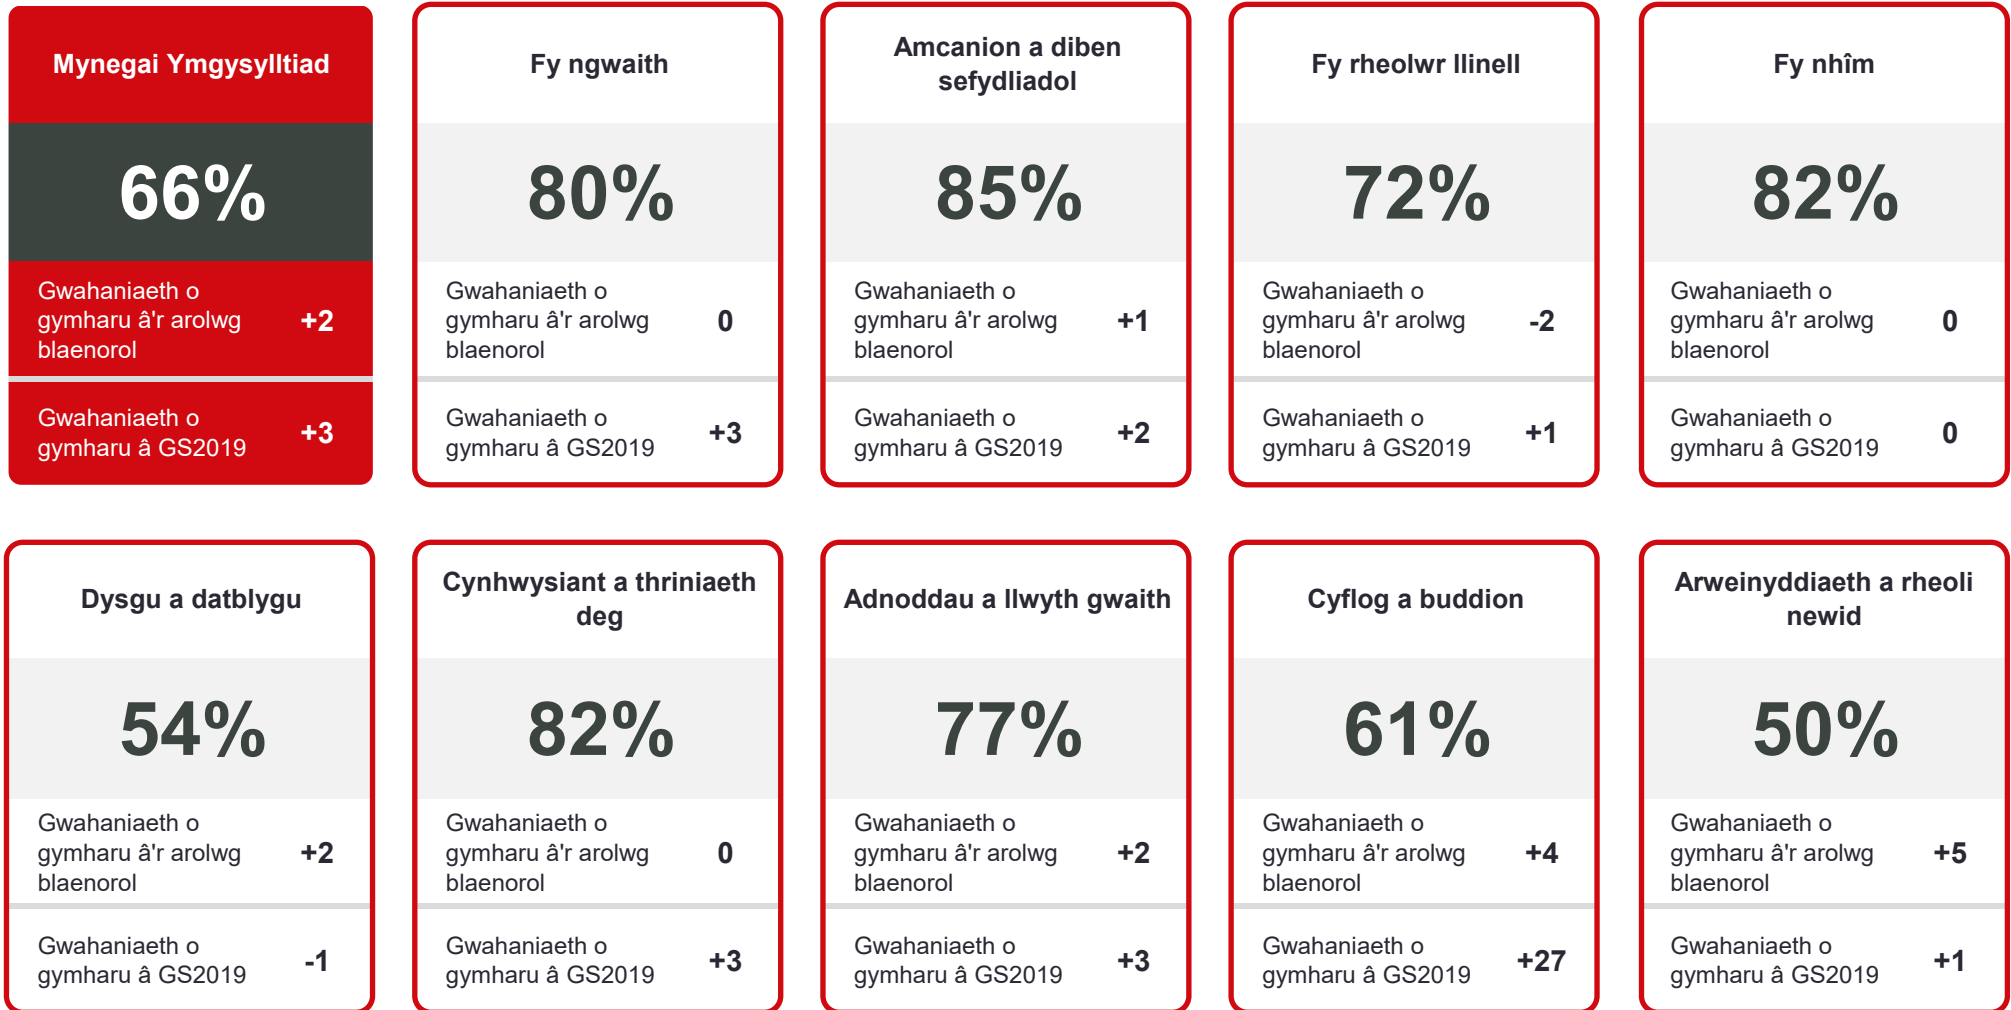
Mynegai Ymgysylltiad

66%

Gwahaniaeth o gymharu â'r arolwg blaenorol +2

Gwahaniaeth o gymharu â GS2019 +3

Fy ngwaith

80%

Gwahaniaeth o gymharu â'r arolwg blaenorol 0

Gwahaniaeth o gymharu â GS2019 +3

Amcanion a diben sefydliadol

85%

Gwahaniaeth o gymharu â'r arolwg blaenorol +1

Gwahaniaeth o gymharu â GS2019 +2

Fy rheolwr llinell

72%

Gwahaniaeth o gymharu â'r arolwg blaenorol -2

Gwahaniaeth o gymharu â GS2019 +1

Fy nhîm

82%

Gwahaniaeth o gymharu â'r arolwg blaenorol 0

Gwahaniaeth o gymharu â GS2019 0

Dysgu a datblygu

54%

Gwahaniaeth o gymharu â'r arolwg blaenorol +2

Gwahaniaeth o gymharu â GS2019 -1

Cynhwysiant a thriniaeth deg

82%

Gwahaniaeth o gymharu â'r arolwg blaenorol 0

Gwahaniaeth o gymharu â GS2019 +3

Adnoddau a llwyth gwaith

77%

Gwahaniaeth o gymharu â'r arolwg blaenorol +2

Gwahaniaeth o gymharu â GS2019 +3

Cyflog a buddion

61%

Gwahaniaeth o gymharu â'r arolwg blaenorol +4

Gwahaniaeth o gymharu â GS2019 +27

Arweinyddiaeth a rheoli newid

50%

Gwahaniaeth o gymharu â'r arolwg blaenorol +5

Gwahaniaeth o gymharu â GS2019 +1